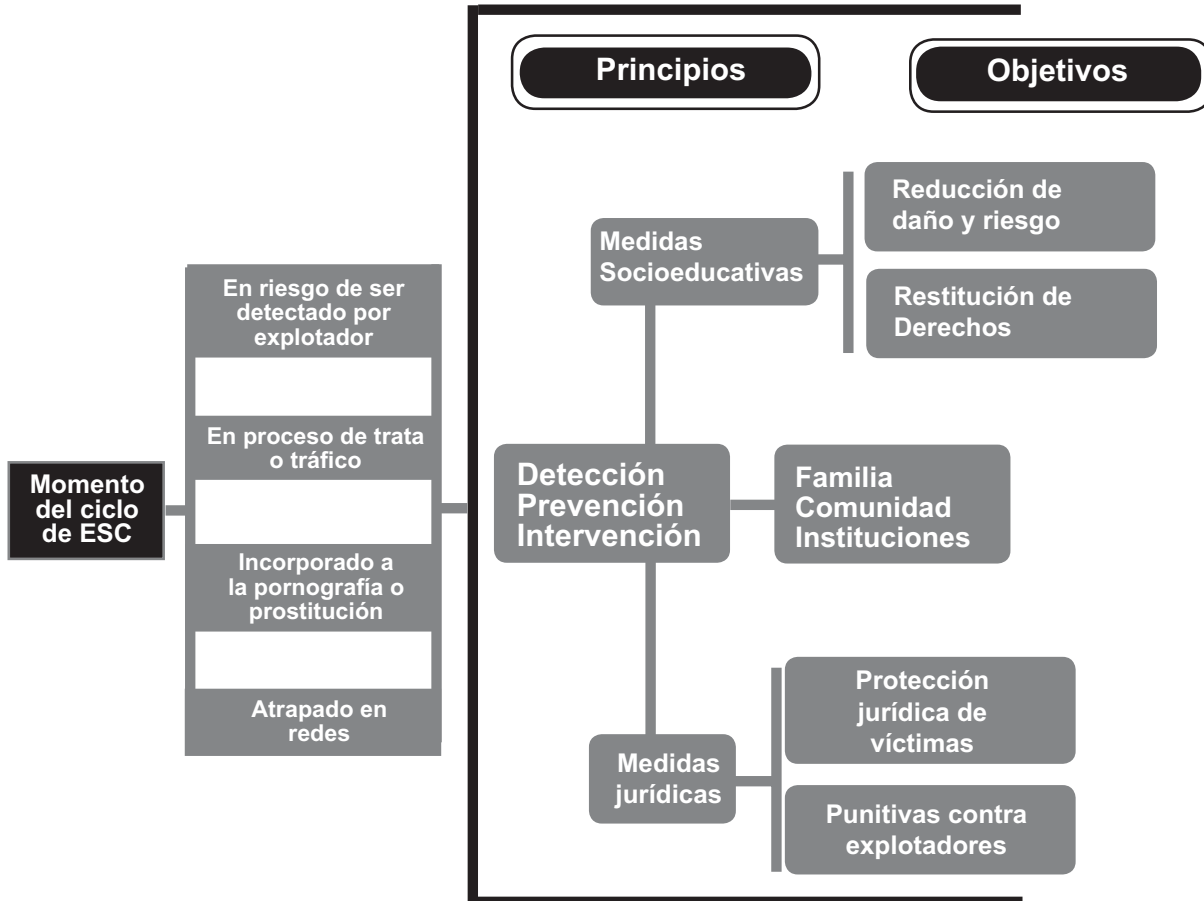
Principios

Objetivos

Momento del ciclo de ESC

En riesgo de ser detectado por explotador

En proceso de trata o tráfico

Incorporado a la pornografía o prostitución

Atrapado en redes

Medidas Socioeducativas

Reducción de daño y riesgo

Restitución de Derechos

Detección Prevención Intervención

Familia Comunidad Instituciones

Medidas jurídicas

Protección jurídica de víctimas

Punitivas contra explotadores